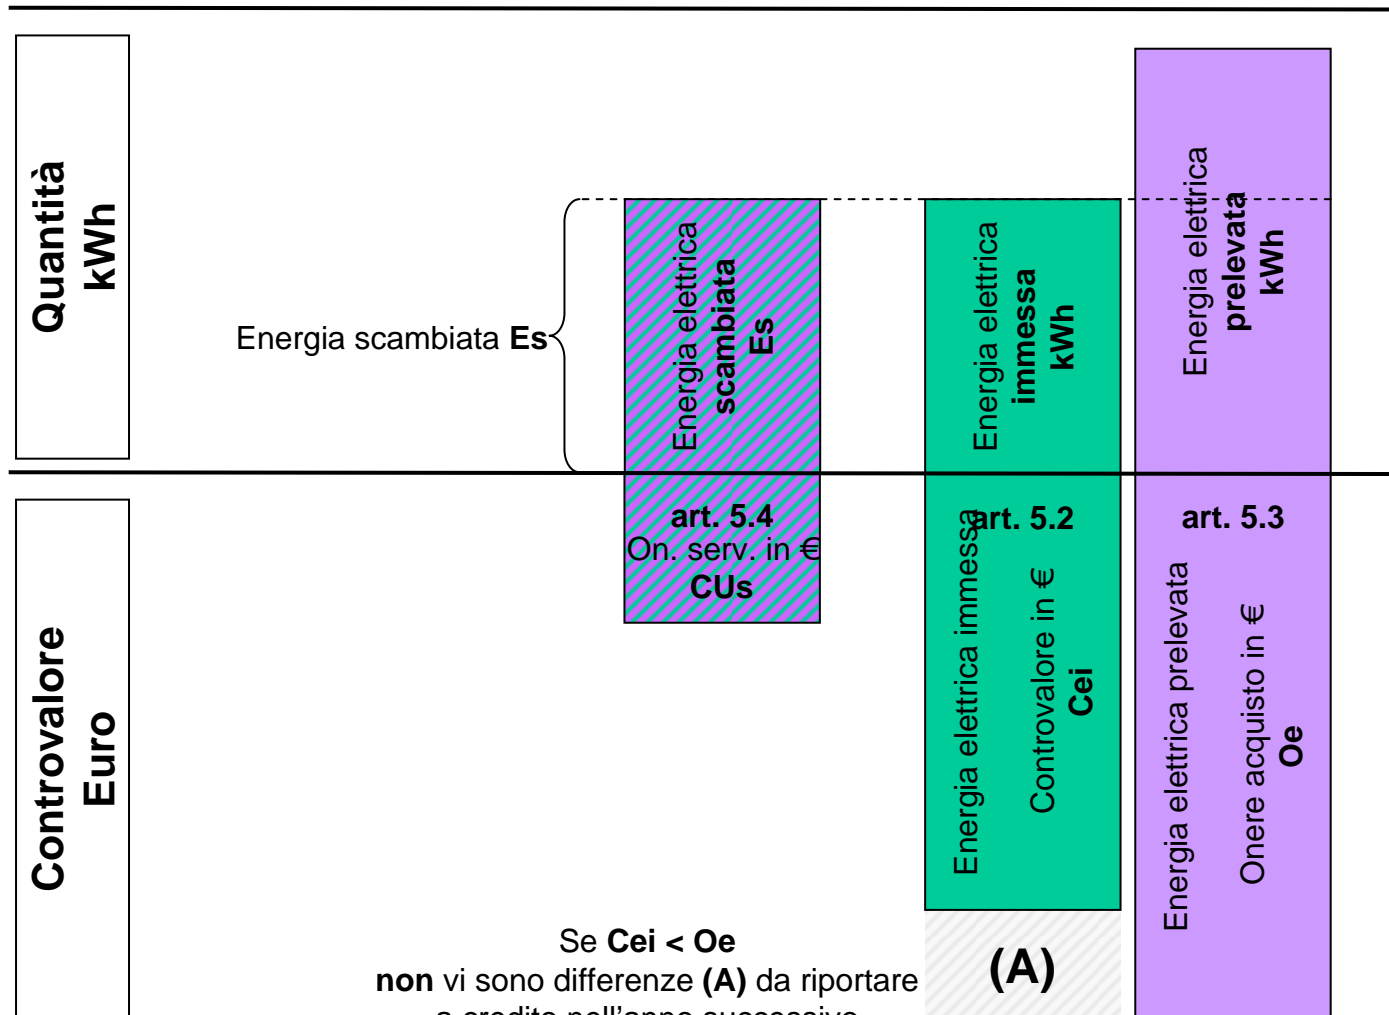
Quantità
kWh

Energia scambiata **Es**

Energia elettrica
**scambiata**
**Es**

Energia elettrica
**immessa**
**kWh**

Energia elettrica
**prelevata**
**kWh**

Controvalore
Euro

**art. 5.4**
On. serv. in €
**CUs**

**art. 5.2**
Energia elettrica immessa
Controvalore in €
**Cei**

**art. 5.3**
Energia elettrica prelevata
Onere acquisto in €
**Oe**

Se **Cei < Oe**
**non** vi sono differenze **(A)** da riportare
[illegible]

**(A)**